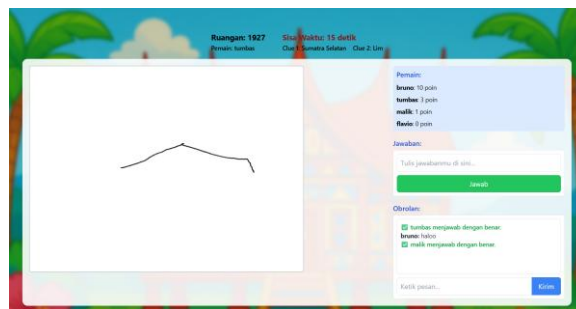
Ruangan: 1927
Pemain: tumbas

Sisa Waktu: 15 detik
Clue 1: Sumatra Selatan Clue 2: Lim

Pemain:
bruno: 10 poin
tumbas: 3 poin
malik: 1 poin
flavio: 0 poin

Jawaban:
Tulis jawabanmu di sini...
Jawab

Obrolan:
✅ tumbas menjawab dengan benar.
bruno: halon
✅ malik menjawab dengan benar.

Ketik pesan...
Kirim